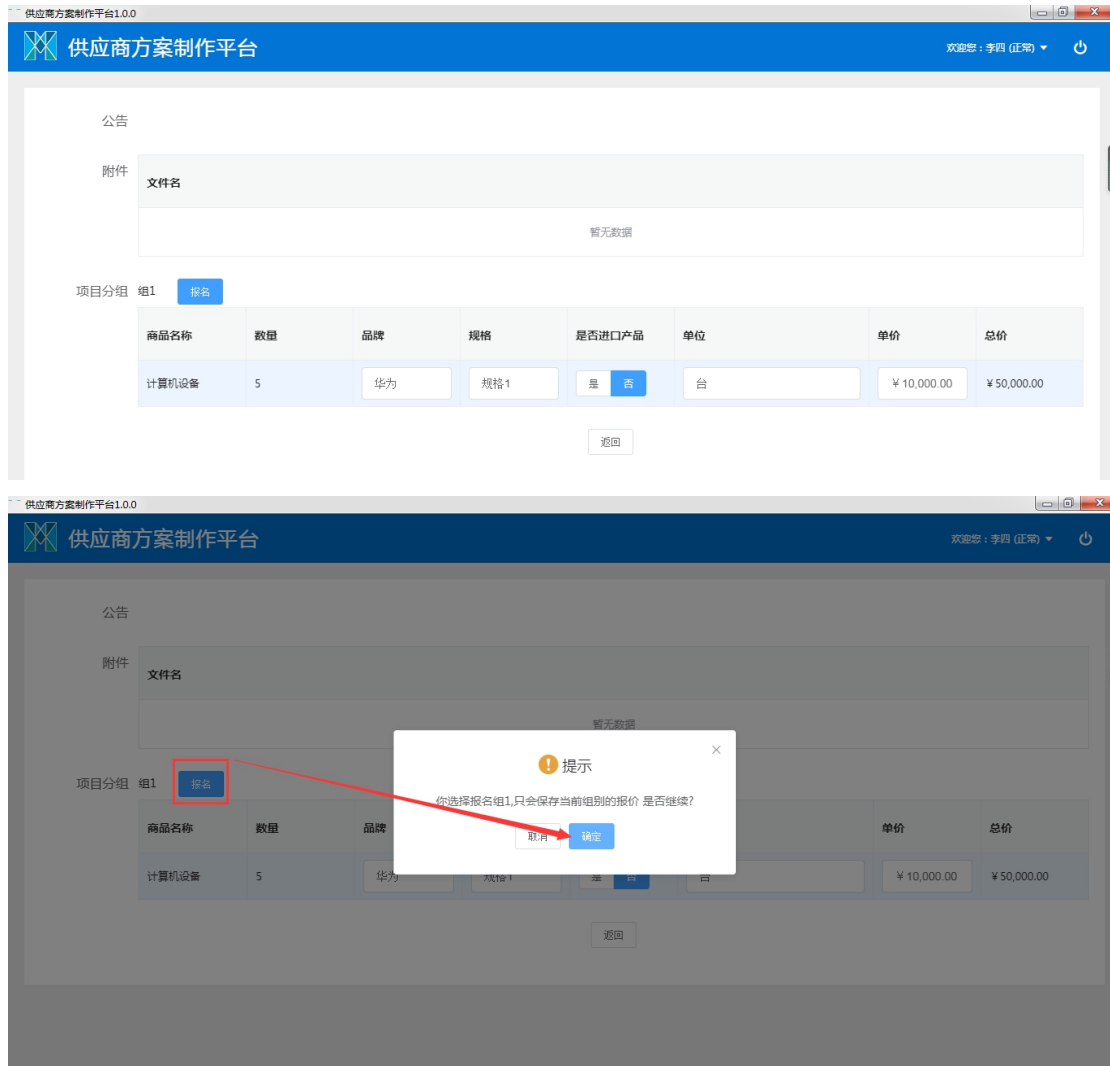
供应商方案制作平台1.0.0

供应商方案制作平台

欢迎您：李四 (正常) ▾

公告

附件

| 文件名 |
|---|
| 暂无数据 |

项目分组 组1 报名

| 商品名称 | 数量 | 品牌 | 规格 | 是否进口产品 | 单位 | 单价 | 总价 |
|---|---|---|---|---|---|---|---|
| 计算机设备 | 5 | 华为 | 规格1 | 是 否 | 台 | ¥ 10,000.00 | ¥ 50,000.00 |

返回

供应商方案制作平台1.0.0

供应商方案制作平台

欢迎您：李四 (正常) ▾

公告

附件

| 文件名 |
|---|
| 暂无数据 |

项目分组 组1 报名

提示

你选择报名组1,只会保存当前组别的报价 是否继续?

取消 确定

| 商品名称 | 数量 | 品牌 | 规格 | 是否进口产品 | 单位 | 单价 | 总价 |
|---|---|---|---|---|---|---|---|
| 计算机设备 | 5 | 华为 | 规格1 | 是 否 | 台 | ¥ 10,000.00 | ¥ 50,000.00 |

返回